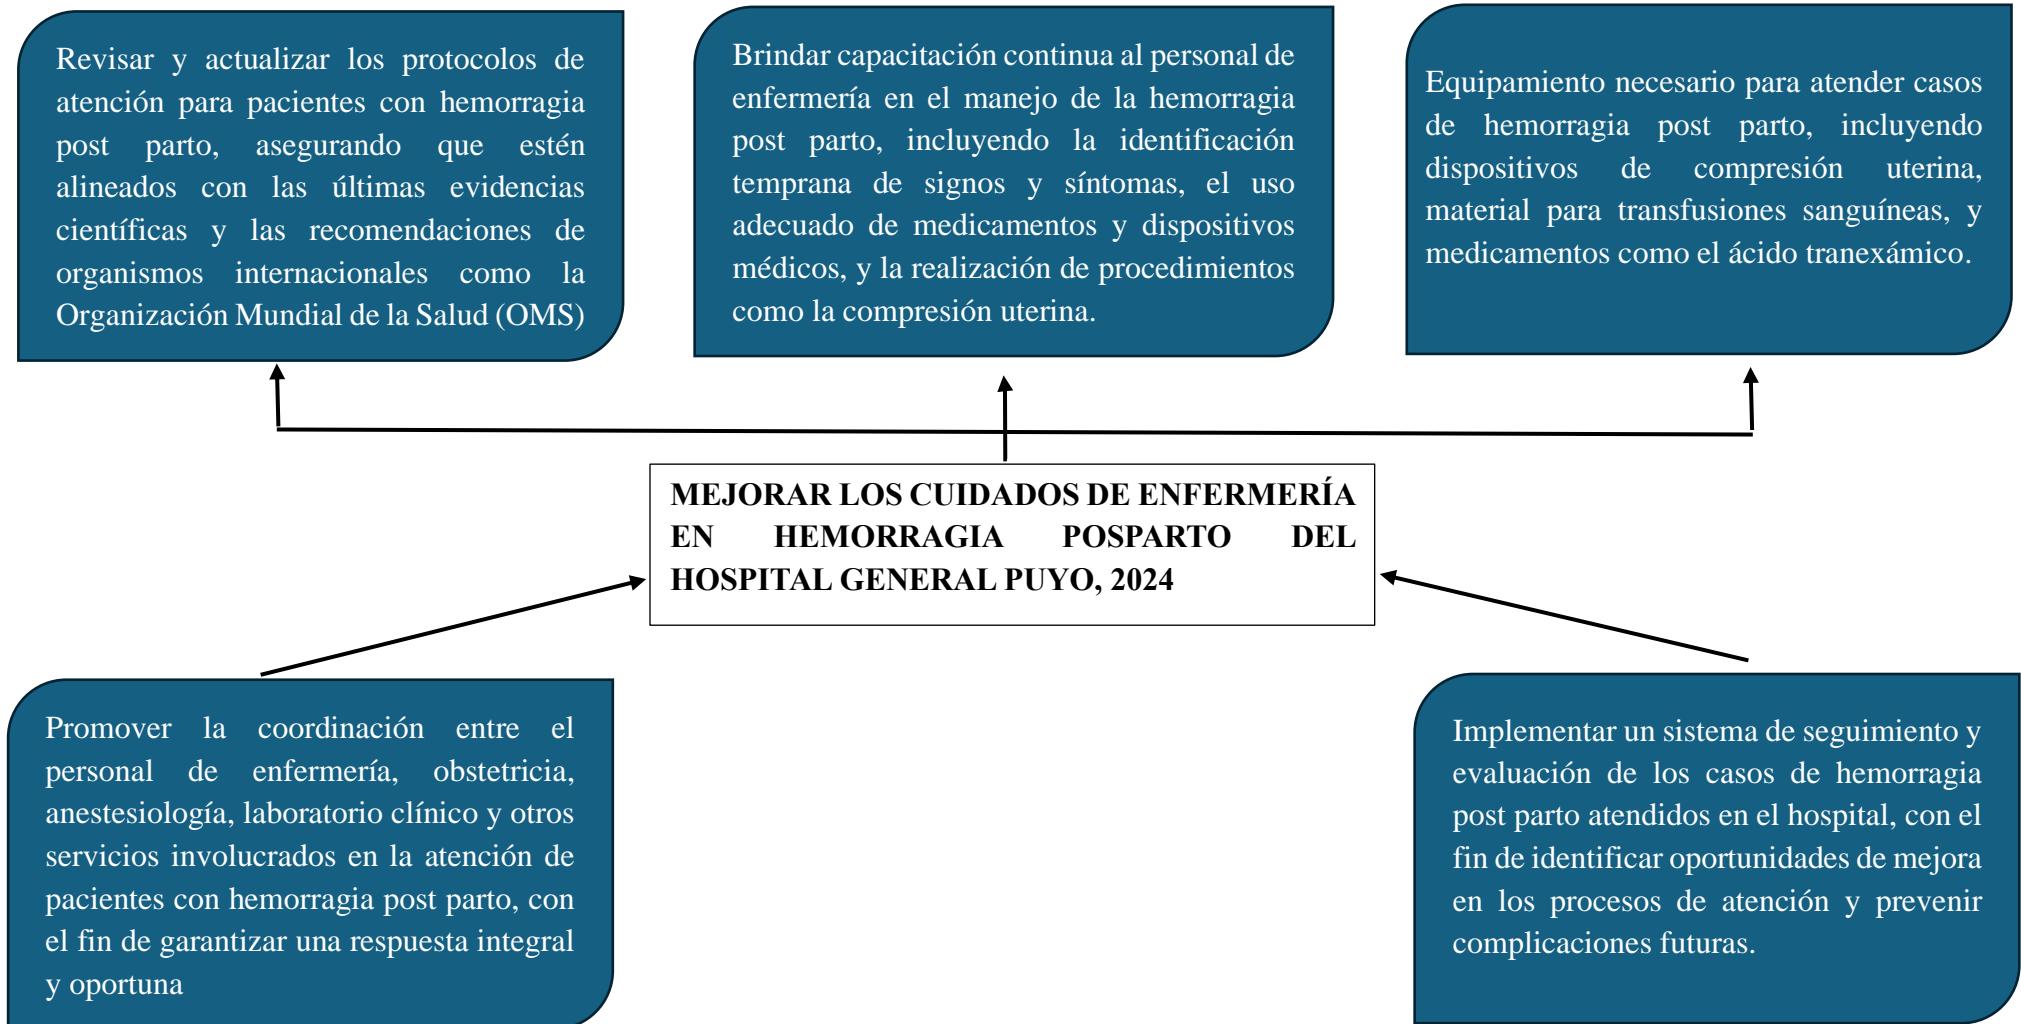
Revisar y actualizar los protocolos de atención para pacientes con hemorragia post parto, asegurando que estén alineados con las últimas evidencias científicas y las recomendaciones de organismos internacionales como la Organización Mundial de la Salud (OMS)

Brindar capacitación continua al personal de enfermería en el manejo de la hemorragia post parto, incluyendo la identificación temprana de signos y síntomas, el uso adecuado de medicamentos y dispositivos médicos, y la realización de procedimientos como la compresión uterina.

Equipamiento necesario para atender casos de hemorragia post parto, incluyendo dispositivos de compresión uterina, material para transfusiones sanguíneas, y medicamentos como el ácido tranexámico.

MEJORAR LOS CUIDADOS DE ENFERMERÍA EN HEMORRAGIA POSPARTO DEL HOSPITAL GENERAL PUYO, 2024

Promover la coordinación entre el personal de enfermería, obstetricia, anestesiología, laboratorio clínico y otros servicios involucrados en la atención de pacientes con hemorragia post parto, con el fin de garantizar una respuesta integral y oportuna

Implementar un sistema de seguimiento y evaluación de los casos de hemorragia post parto atendidos en el hospital, con el fin de identificar oportunidades de mejora en los procesos de atención y prevenir complicaciones futuras.